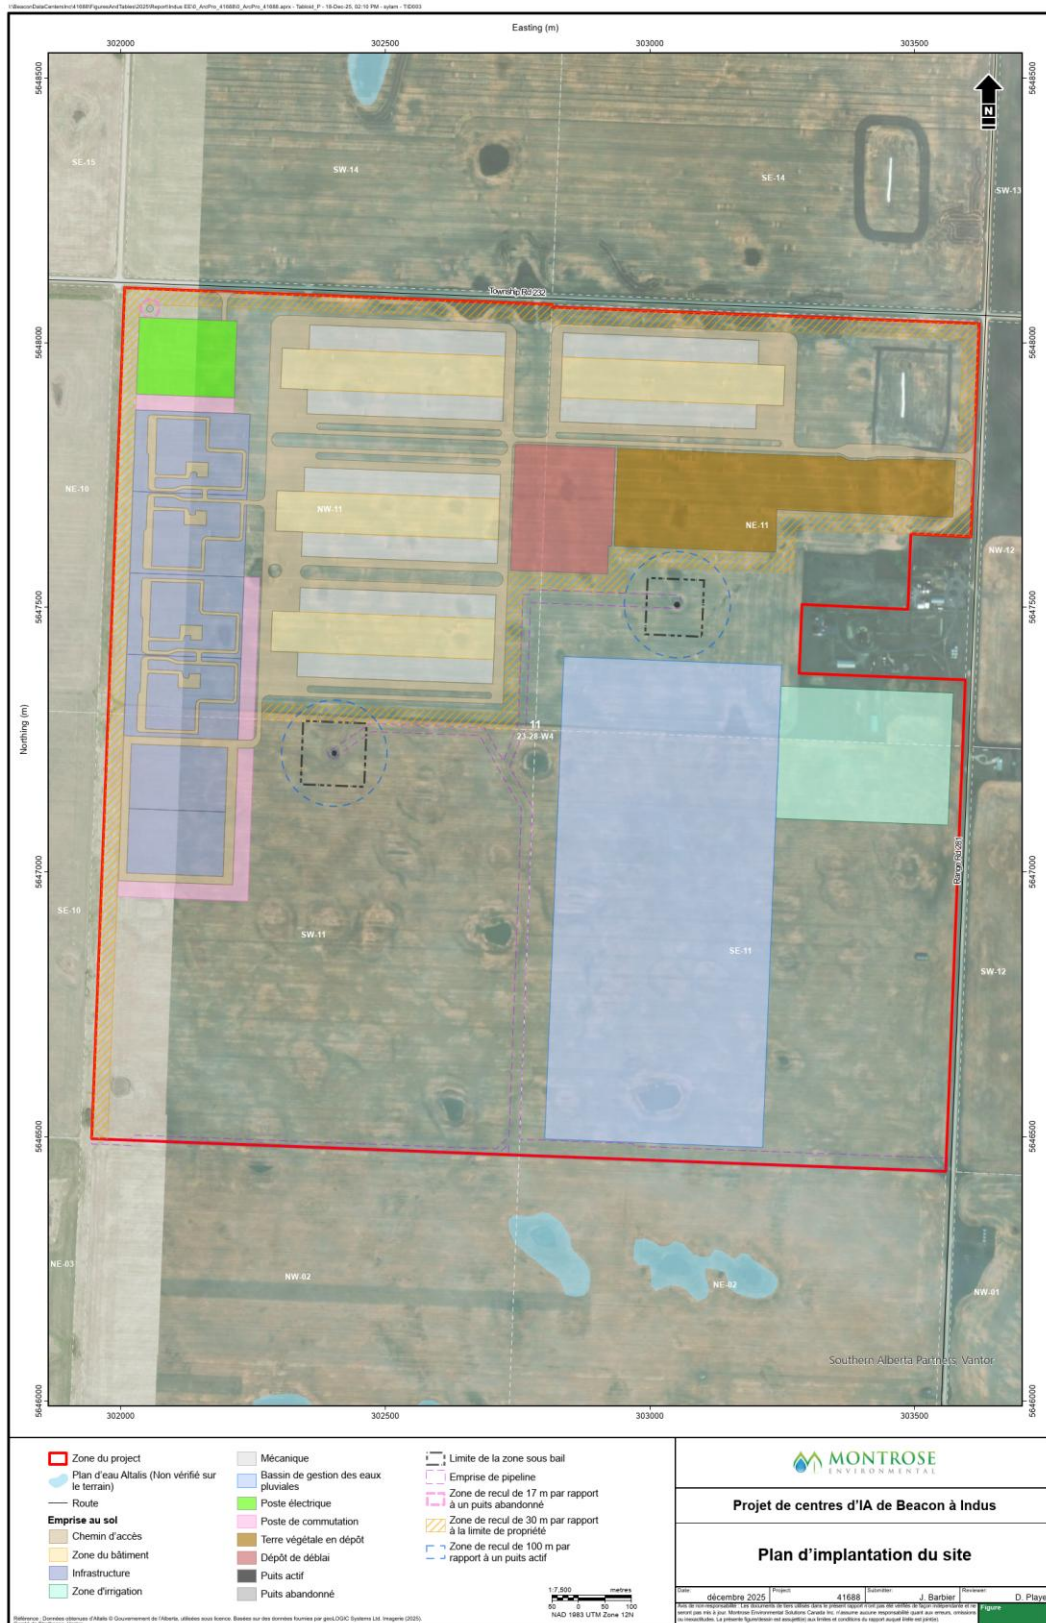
I:\BeaconDataCentersInc\41688\FiguresAndTables\2025\Report\Indus EE\0_ArcPro_41688\0_ArcPro_41688.aprx - Tabloid_P - 18-Dec-25, 02:18 PM - xylam - TID003

Easting (m)

302000 302500 303000 303500

5648500 5648000 5647500 5647000 5646500 5646000

Northing (m)

N

SE-15 SW-14 SE-14 SW-13

Township Rd 232

NE-10 NW-11 NE-11 NW-12

11
23-28-W4

SE-10 SW-11 SE-11 SW-12

Range Rd 281

NE-03 NW-02 NE-02 NW-01

Southern Alberta Partners Vantor

Zone du project
Plan d'eau Altalis (Non vérifié sur le terrain)
Route
Emprise au sol
Chemin d'accès
Zone du bâtiment
Infrastructure
Zone d'irrigation
Mécanique
Bassin de gestion des eaux pluviales
Poste électrique
Poste de commutation
Terre végétale en dépôt
Dépôt de déblai
Puits actif
Puits abandonné
Limite de la zone sous bail
Emprise de pipeline
Zone de recul de 17 m par rapport à un puits abandonné
Zone de recul de 30 m par rapport à la limite de propriété
Zone de recul de 100 m par rapport à un puits actif

1:7,500 metres
50 0 50 100
NAD 1983 UTM Zone 12N

MONTROSE ENVIRONMENTAL

Projet de centres d'IA de Beacon à Indus

Plan d'implantation du site

Date décembre 2025 Project 41688 Submitter J. Barbier Reviewer D. Playe

Avis de non-responsabilité : Les documents de tiers utilisés dans le présent rapport n'ont pas été vérifiés de façon indépendante et ne seront pas mis à jour. Montrose Environmental Solutions Canada Inc. n'assume aucune responsabilité quant aux erreurs, omissions ou inexactitudes. La présente figure est assujettie aux limites et conditions du rapport auquel (elle est jointe).

Figure

Référence : Données obtenues d'Altalis © Gouvernement de l'Alberta, utilisées sous licence. Basées sur des données fournies par geoLOGIC Systems Ltd. Imagerie (2025).